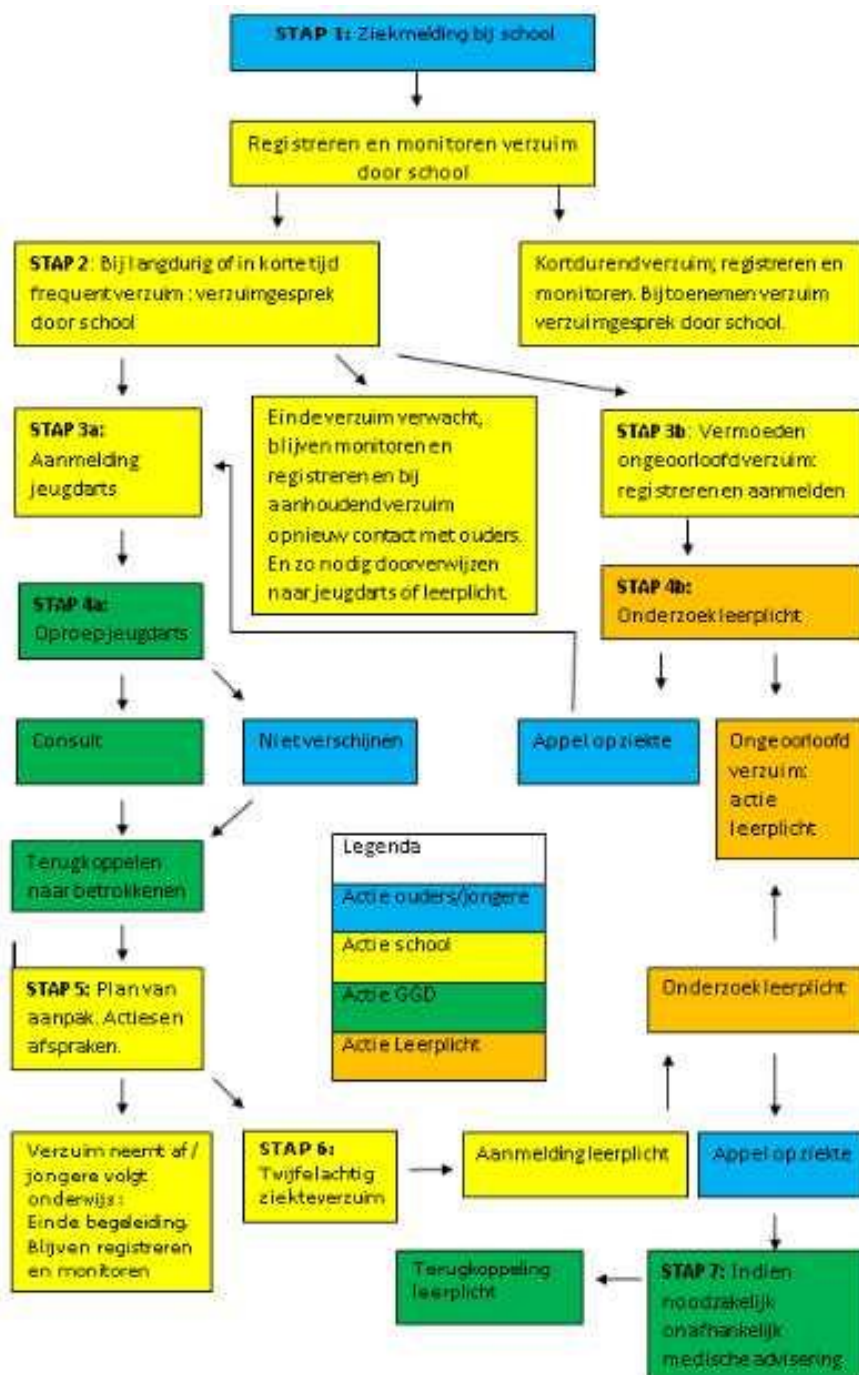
STAP 1: Ziekmelding bij school

Registreren en monitoren verzuim door school

STAP 2: Bij langdurig of in korte tijd frequent verzuim: verzuimgesprek door school

Kortdurend verzuim; registreren en monitoren. Bij toenemen verzuim verzuimgesprek door school.

STAP 3a: Aanmelding jeugdarts

Einde verzuim verwacht, blijven monitoren en registreren en bij aanhoudend verzuim opnieuw contact met ouders. En zo nodig doorverwijzen naar jeugdarts of leerplicht.

STAP 3b: Vermoeden ongeoorloofd verzuim: registreren en aanmelden

STAP 4a: Oproep jeugdarts

STAP 4b: Onderzoek leerplicht

Consult

Niet verschijnen

Appel op ziekte

Ongeoorloofd verzuim: actie leerplicht

Terugkoppelen naar betrokkenen

Legenda
Actie ouders/jongere
Actie school
Actie GGD
Actie Leerplicht

STAP 5: Plan van aanpak. Acties en afspraken.

Onderzoek leerplicht

Verzuim neemt af / jongere volgt onderwijs: Einde begeleiding. Blijven registreren en monitoren

STAP 6: Twijfelachtig ziekteverzuim

Aanmelding leerplicht

Appel op ziekte

Terugkoppeling leerplicht

STAP 7: Indien noodzakelijk onafhankelijk medische advisering